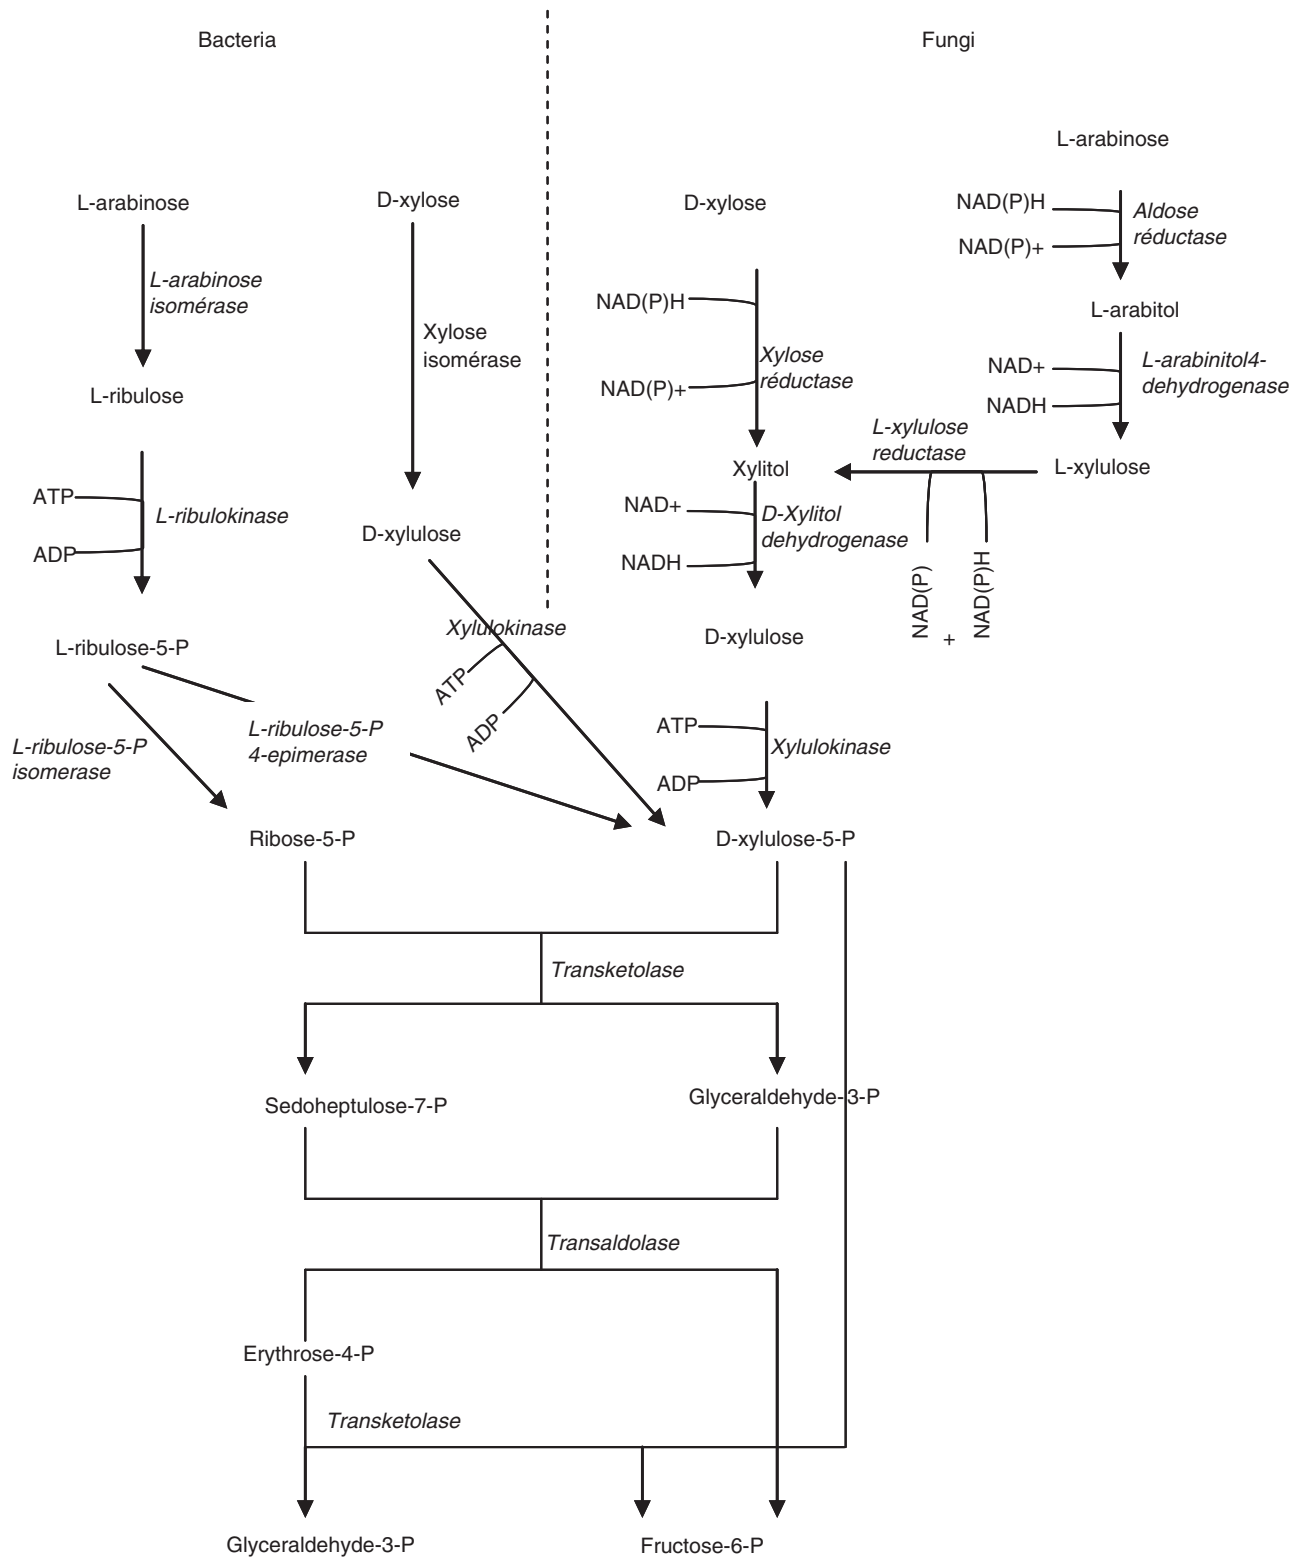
Bacteria

Fungi

L-arabinose

D-xylose

D-xylose

L-arabinose

NAD(P)H

NAD(P)+

*Aldose réductase*

*L-arabinose isomérase*

Xylose isomérase

NAD(P)H

L-arabitol

*Xylose réductase*

NAD+

*L-arabinitol4-dehydrogenase*

NAD(P)+

NADH

L-ribulose

*L-xylulose reductase*

Xylitol

L-xylulose

ATP

*L-ribulokinase*

NAD+

*D-Xylitol dehydrogenase*

ADP

D-xylulose

NADH

NAD(P) +

NAD(P)H

L-ribulose-5-P

*Xylulokinase*

D-xylulose

ATP

ADP

ATP

*L-ribulose-5-P 4-epimerase*

*Xylulokinase*

*L-ribulose-5-P isomerase*

ADP

Ribose-5-P

D-xylulose-5-P

*Transketolase*

Sedoheptulose-7-P

Glyceraldehyde-3-P

*Transaldolase*

Erythrose-4-P

*Transketolase*

Glyceraldehyde-3-P

Fructose-6-P